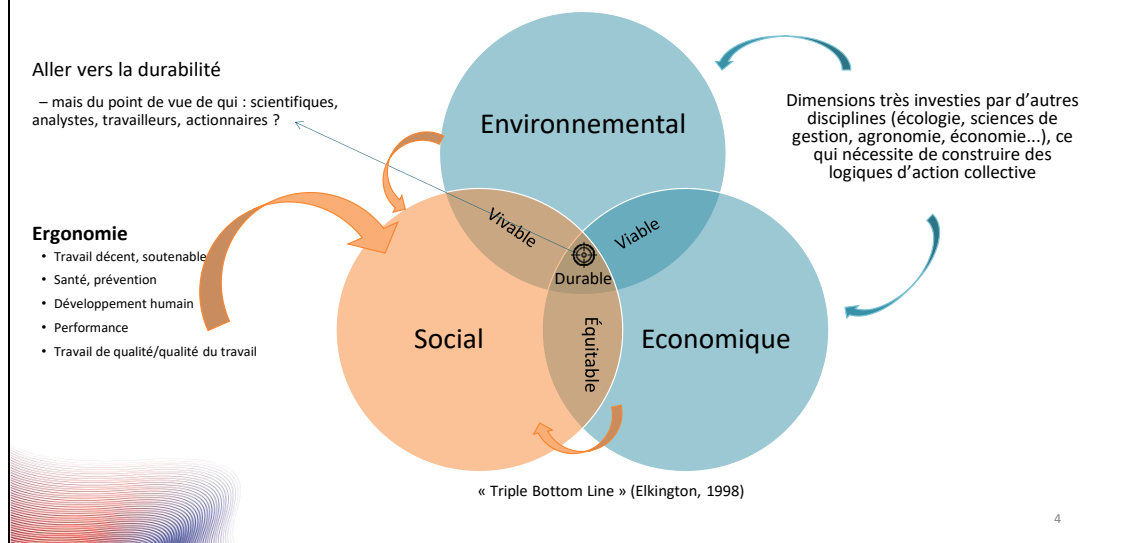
Aller vers la durabilité

– mais du point de vue de qui : scientifiques, analystes, travailleurs, actionnaires ?

Ergonomie

- Travail décent, soutenable
- Santé, prévention
- Développement humain
- Performance
- Travail de qualité/qualité du travail

Environnemental

Vivable

Viable

Durable

Social

Équitable

Economique

Dimensions très investies par d'autres disciplines (écologie, sciences de gestion, agronomie, économie...), ce qui nécessite de construire des logiques d'action collective

« Triple Bottom Line » (Elkington, 1998)

4